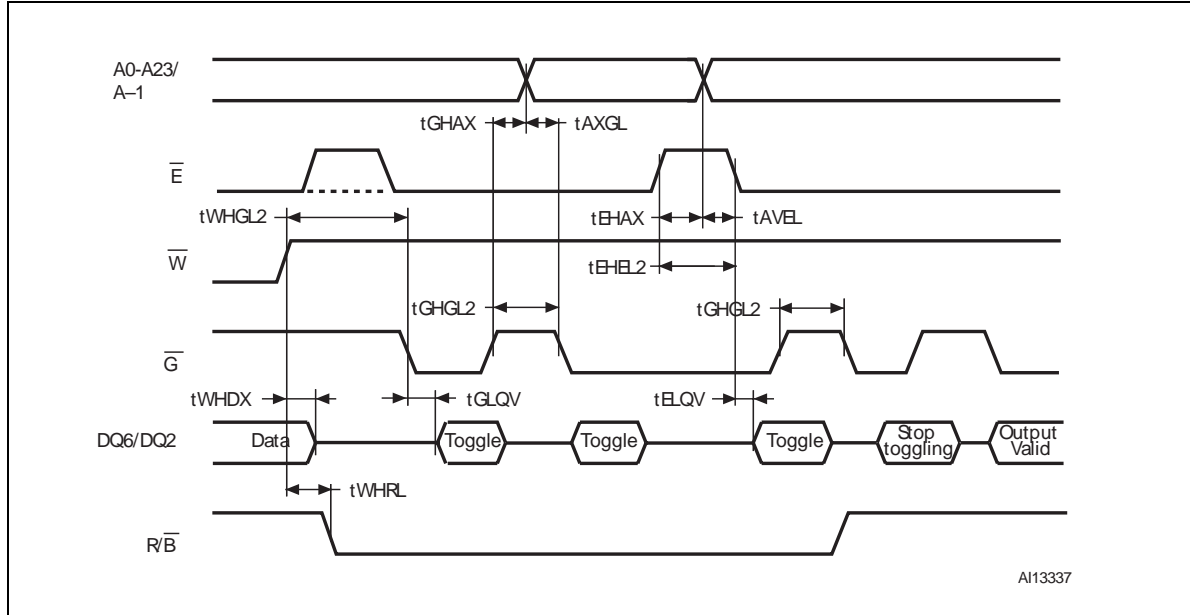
A0-A23/
A–1

tGHAX tAXGL

$\overline{E}$

tWHGL2

tEHAX tAVEL

$\overline{W}$

tEHEL2

tGHGL2

tGHGL2

$\overline{G}$

tWHDX

tGLQV

tELQV

DQ6/DQ2

Data

Toggle

Toggle

Toggle

Stop toggling

Output Valid

tWHRL

R/$\overline{B}$

AI13337